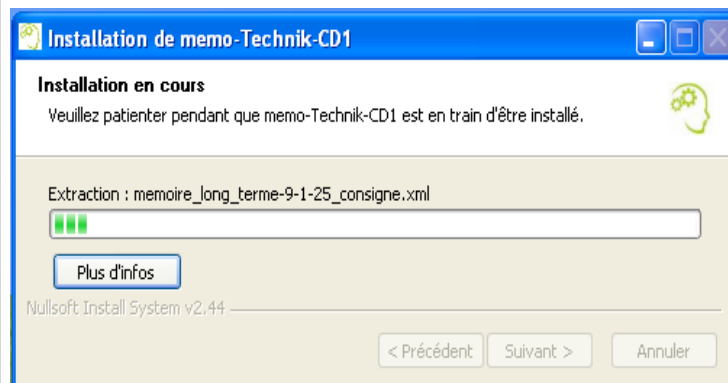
Installation de memo-Technik-CD1

Installation en cours

Veuillez patienter pendant que memo-Technik-CD1 est en train d'être installé.

Extraction : memoire_long_terme-9-1-25_consigne.xml

Plus d'infos

Nullsoft Install System v2.44

< Précédent

Suivant >

Annuler